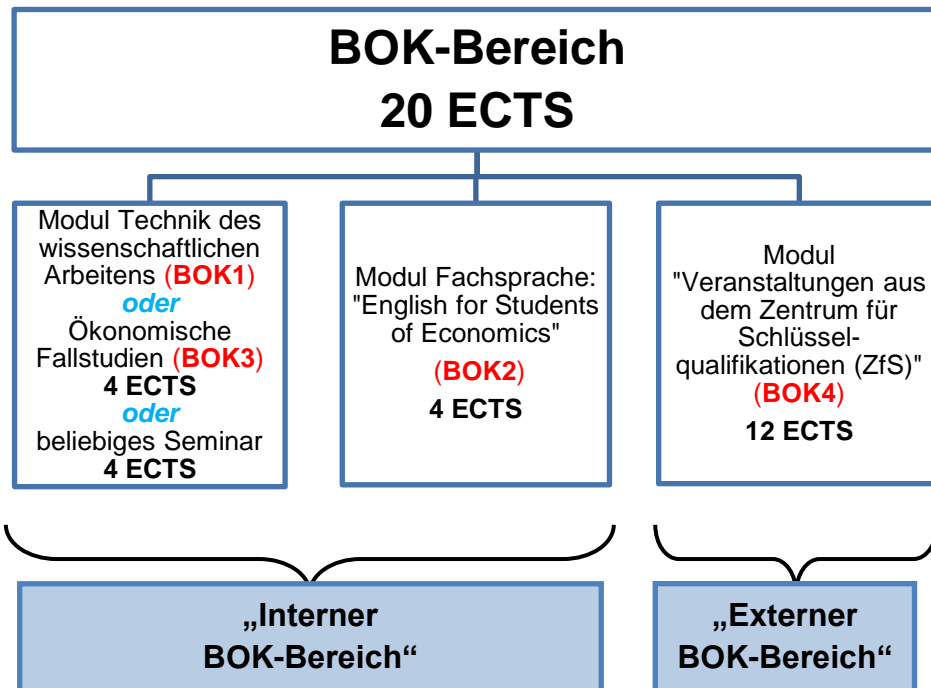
BOK-Bereich
20 ECTS

Modul Technik des wissenschaftlichen Arbeitens (BOK1)
oder
Ökonomische Fallstudien (BOK3)
4 ECTS
oder
beliebiges Seminar
4 ECTS

Modul Fachsprache: "English for Students of Economics"
(BOK2)
4 ECTS

Modul "Veranstaltungen aus dem Zentrum für Schlüsselqualifikationen (ZfS)"
(BOK4)
12 ECTS

„Interner BOK-Bereich“

„Externer BOK-Bereich“